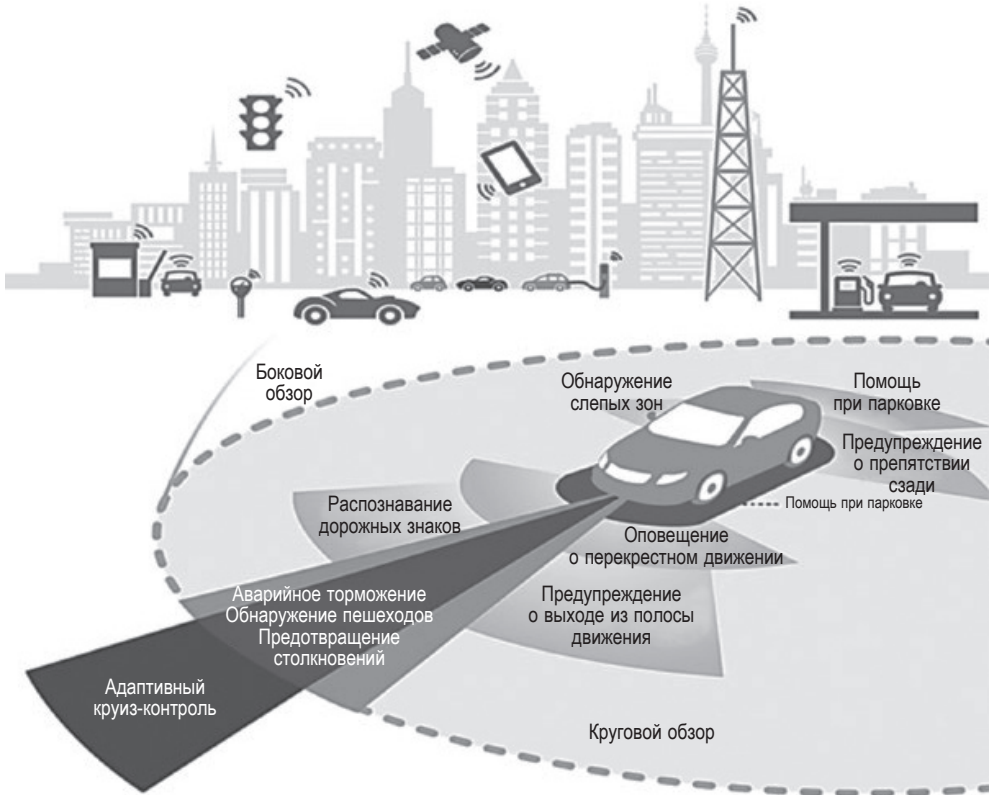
Боковой обзор

Обнаружение слепых зон

Помощь при парковке

Предупреждение о препятствии сзади

Помощь при парковке

Распознавание дорожных знаков

Оповещение о перекрестном движении

Аварийное торможение
Обнаружение пешеходов
Предотвращение столкновений

Предупреждение о выходе из полосы движения

Адаптивный круиз-контроль

Круговой обзор